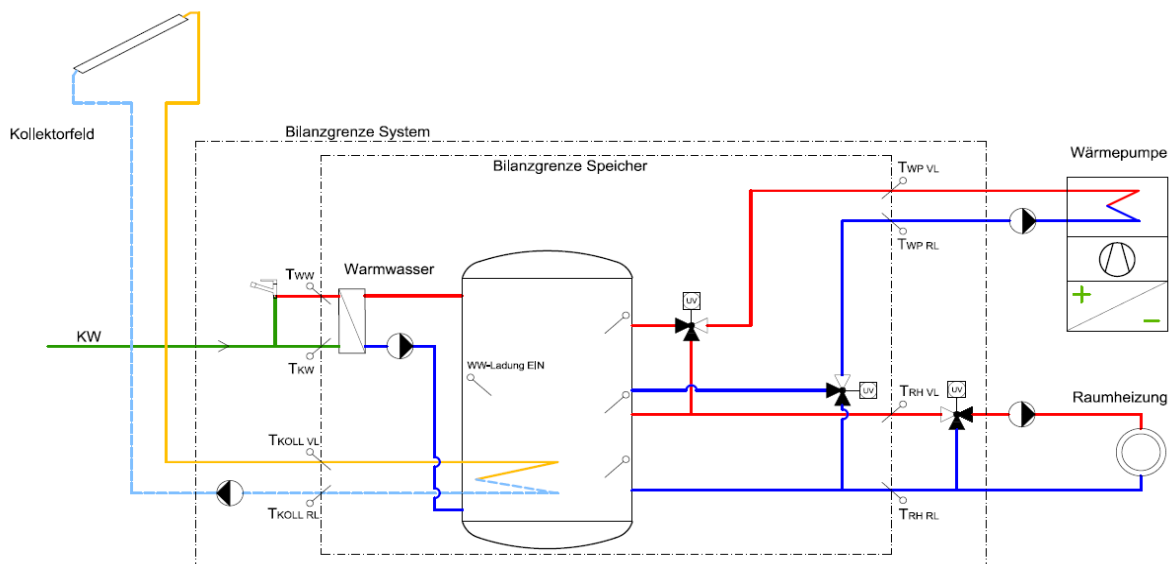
Kollektorfeld

Bilanzgrenze System

Bilanzgrenze Speicher

Wärmepumpe

$T_{WP\ VL}$

$T_{WP\ RL}$

$T_{WW}$

Warmwasser

UV

KW

$T_{KW}$

WW-Ladung EIN

UV

$T_{RH\ VL}$

UV

Raumheizung

$T_{KOLL\ VL}$

$T_{KOLL\ RL}$

$T_{RH\ RL}$

+

–